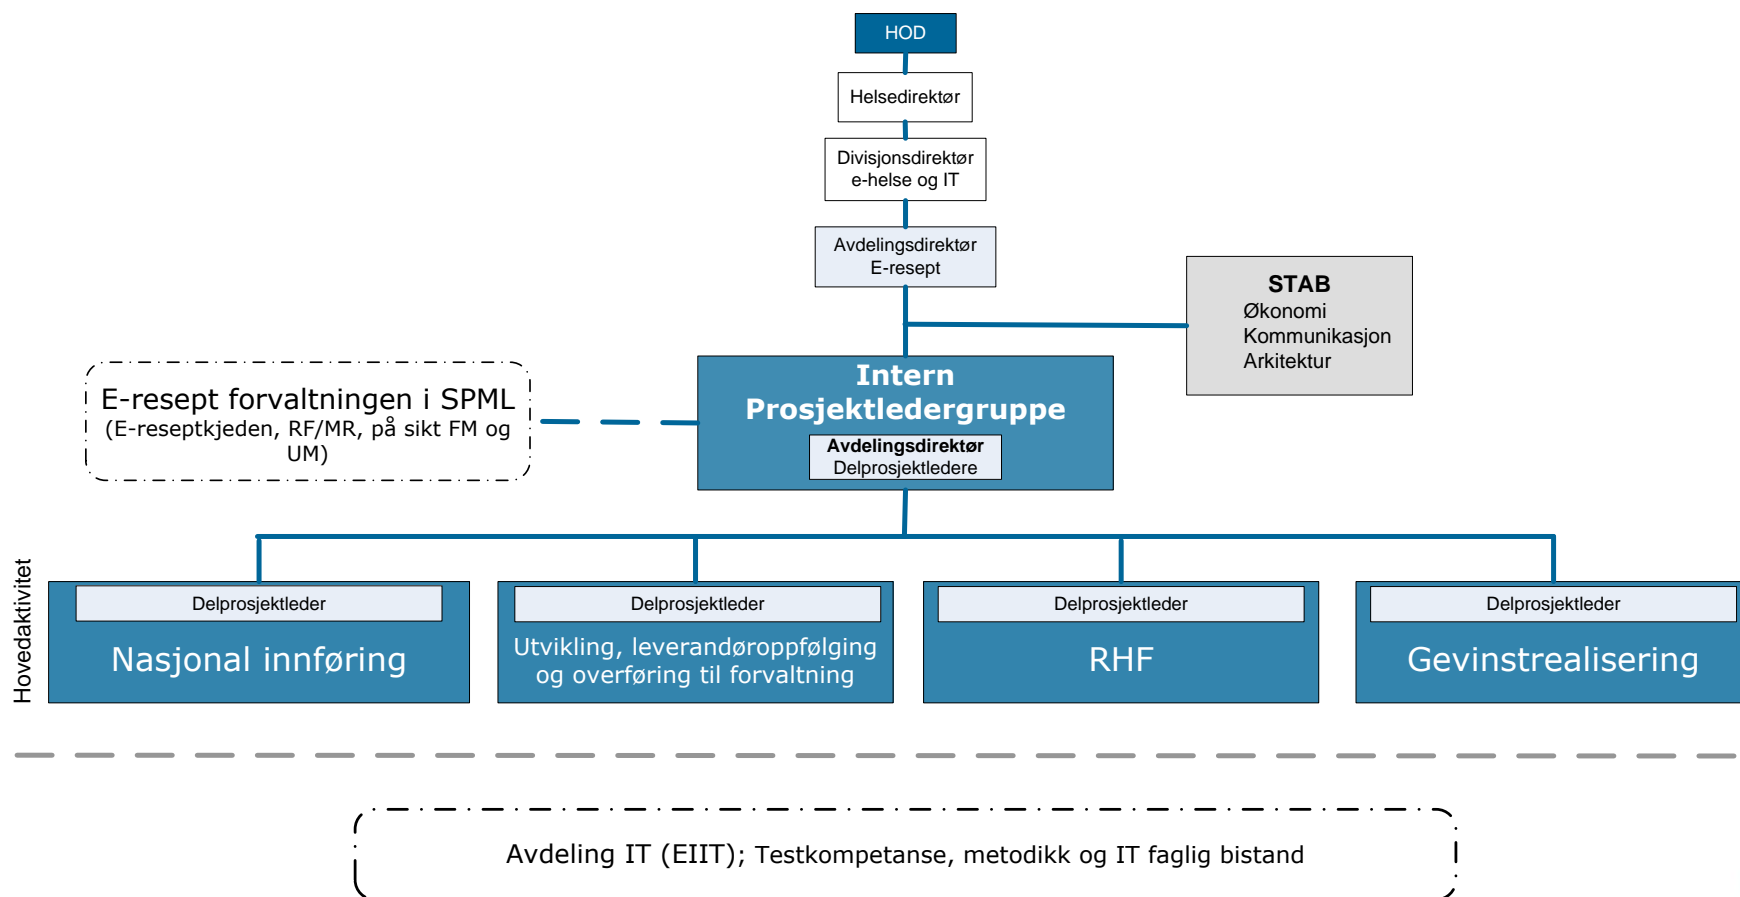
HOD

Helsedirektør

Divisjonsdirektør e-helse og IT

Avdelingsdirektør E-resept

STAB
Økonomi
Kommunikasjon
Arkitektur

E-resept forvaltningen i SPML
(E-reseptkjeden, RF/MR, på sikt FM og UM)

Intern Prosjektledergruppe
Avdelingsdirektør
Delprosjektledere

Hovedaktivitet

Delprosjektleder
Nasjonal innføring

Delprosjektleder
Utvikling, leverandøroppfølging og overføring til forvaltning

Delprosjektleder
RHF

Delprosjektleder
Gevinstrealisering

Avdeling IT (EIIT); Testkompetanse, metodikk og IT faglig bistand